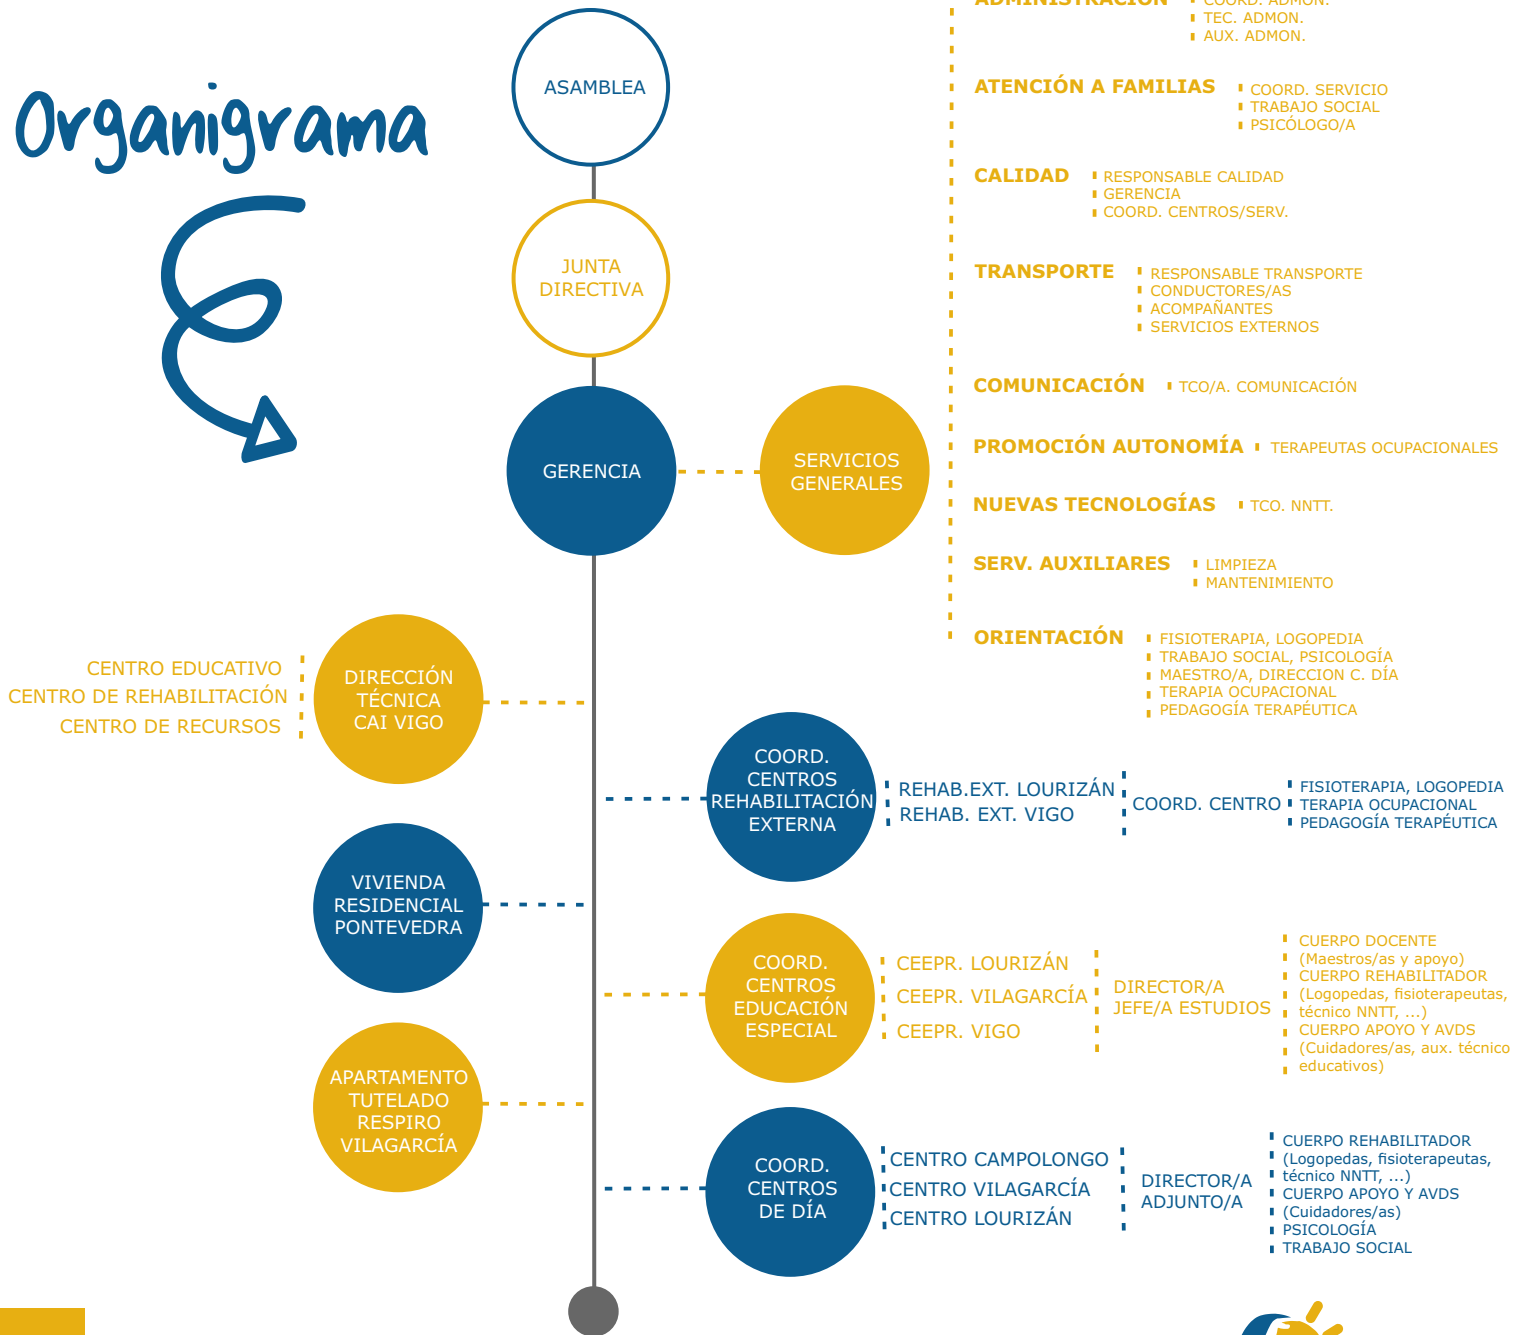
Organigrama

ASAMBLEA

JUNTA DIRECTIVA

GERENCIA

SERVICIOS GENERALES

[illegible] COORD. ADMON.
TEC. ADMON.
AUX. ADMON.

ATENCIÓN A FAMILIAS
COORD. SERVICIO
TRABAJO SOCIAL
PSICÓLOGO/A

CALIDAD
RESPONSABLE CALIDAD
GERENCIA
COORD. CENTROS/SERV.

TRANSPORTE
RESPONSABLE TRANSPORTE
CONDUCTORES/AS
ACOMPAÑANTES
SERVICIOS EXTERNOS

COMUNICACIÓN
TCO/A. COMUNICACIÓN

PROMOCIÓN AUTONOMÍA
TERAPEUTAS OCUPACIONALES

NUEVAS TECNOLOGÍAS
TCO. NNTT.

SERV. AUXILIARES
LIMPIEZA
MANTENIMIENTO

ORIENTACIÓN
FISIOTERAPIA, LOGOPEDIA
TRABAJO SOCIAL, PSICOLOGÍA
MAESTRO/A, DIRECCION C. DÍA
TERAPIA OCUPACIONAL
PEDAGOGÍA TERAPÉUTICA

CENTRO EDUCATIVO
CENTRO DE REHABILITACIÓN
CENTRO DE RECURSOS

DIRECCIÓN TÉCNICA CAI VIGO

COORD. CENTROS REHABILITACIÓN EXTERNA
REHAB.EXT. LOURIZÁN
REHAB. EXT. VIGO
COORD. CENTRO
FISIOTERAPIA, LOGOPEDIA
TERAPIA OCUPACIONAL
PEDAGOGÍA TERAPÉUTICA

VIVIENDA RESIDENCIAL PONTEVEDRA

COORD. CENTROS EDUCACIÓN ESPECIAL
CEEPR. LOURIZÁN
CEEPR. VILAGARCÍA
CEEPR. VIGO
DIRECTOR/A
JEFE/A ESTUDIOS
CUERPO DOCENTE
(Maestros/as y apoyo)
CUERPO REHABILITADOR
(Logopedas, fisioterapeutas, técnico NNTT, ...)
CUERPO APOYO Y AVDS
(Cuidadores/as, aux. técnico educativos)

APARTAMENTO TUTELADO RESPIRO VILAGARCÍA

COORD. CENTROS DE DÍA
CENTRO CAMPOLONGO
CENTRO VILAGARCÍA
CENTRO LOURIZÁN
DIRECTOR/A
ADJUNTO/A
CUERPO REHABILITADOR
(Logopedas, fisioterapeutas, técnico NNTT, ...)
CUERPO APOYO Y AVDS
(Cuidadores/as)
PSICOLOGÍA
TRABAJO SOCIAL